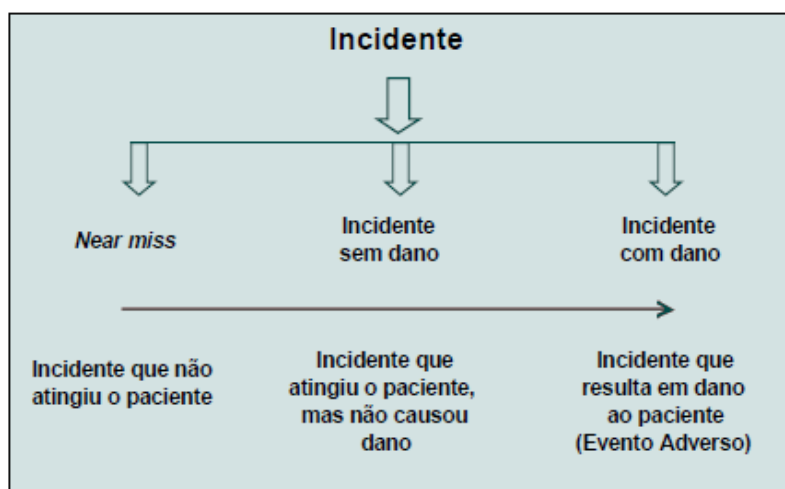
Incidente

Near miss

Incidente sem dano

Incidente com dano

Incidente que não atingiu o paciente

Incidente que atingiu o paciente, mas não causou dano

Incidente que resulta em dano ao paciente (Evento Adverso)